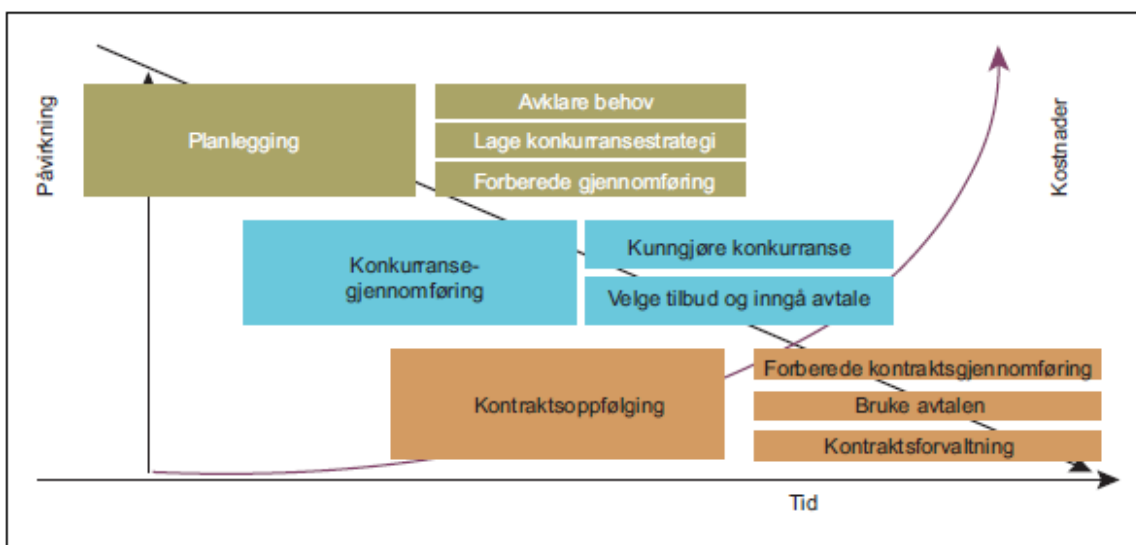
Påvirkning

Planlegging

Avklare behov

Lage konkurransestrategi

Forberede gjennomføring

Kostnader

Konkurransegjennomføring

Kunngjøre konkurranse

Velge tilbud og inngå avtale

Kontraktsoppfølging

Forberede kontraktsgjennomføring

Bruke avtalen

Kontraktsforvaltning

Tid